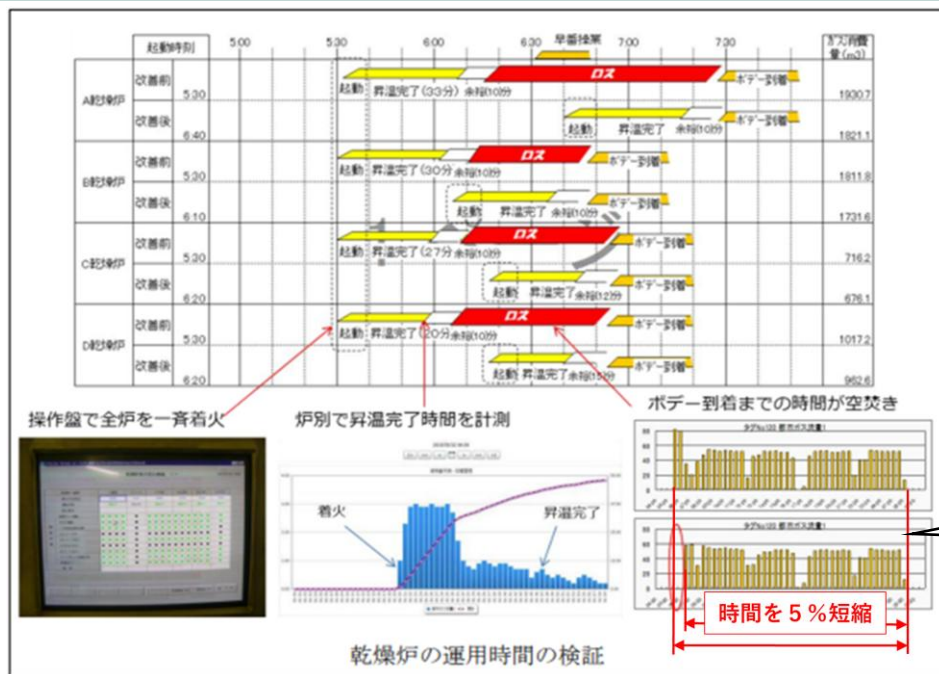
| | 起動時刻 | | 5:00 | 5:30 | 6:00 | 6:30 | 7:00 | 7:30 | ガス消費量（m3） |
|---|---|---|---|---|---|---|---|---|---|
| A乾燥炉 | 改善前 | 5:30 | | 起動 | 昇温完了（33分）余裕10分 | ロス | ボデー到着 | | 1930.7 |
| | 改善後 | 6:40 | | | | 起動 | 昇温完了 余裕10分 | ボデー到着 | 1821.1 |
| B乾燥炉 | 改善前 | 5:30 | | 起動 | 昇温完了（30分）余裕10分 | ロス | ボデー到着 | | 1811.8 |
| | 改善後 | 6:10 | | | 起動 | 昇温完了 余裕10分 | ボデー到着 | | 1731.6 |
| C乾燥炉 | 改善前 | 5:30 | | 起動 | 昇温完了（27分）余裕10分 | ロス | ボデー到着 | | 716.2 |
| | 改善後 | 6:20 | | | 起動 | 昇温完了 余裕12分 | ボデー到着 | | 676.1 |
| D乾燥炉 | 改善前 | 5:30 | | 起動 | 昇温完了（20分）余裕10分 | ロス | ボデー到着 | | 1017.2 |
| | 改善後 | 6:20 | | | 起動 | 昇温完了 余裕15分 | ボデー到着 | | 962.6 |

早番操業

操作盤で全炉を一斉着火

炉別で昇温完了時間を計測

着火

昇温完了

ボデー到着までの時間が空焚き

時間を５％短縮

乾燥炉の運用時間の検証